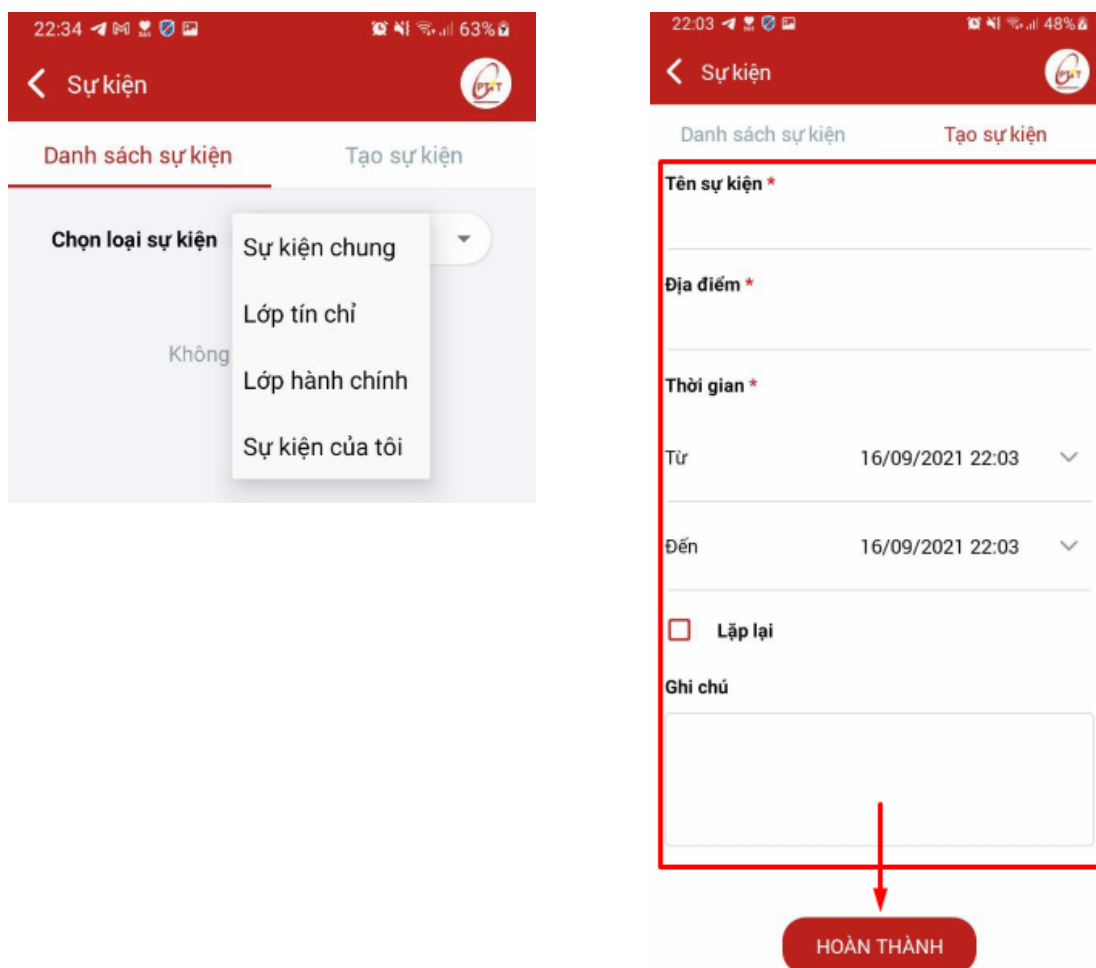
22:34 63%

Sự kiện

Danh sách sự kiện

Tạo sự kiện

Chọn loại sự kiện

Sự kiện chung

Lớp tín chỉ

Lớp hành chính

Sự kiện của tôi

Không

22:03 48%

Sự kiện

Danh sách sự kiện

Tạo sự kiện

Tên sự kiện *

Địa điểm *

Thời gian *

Từ 16/09/2021 22:03

Đến 16/09/2021 22:03

Lặp lại

Ghi chú

HOÀN THÀNH